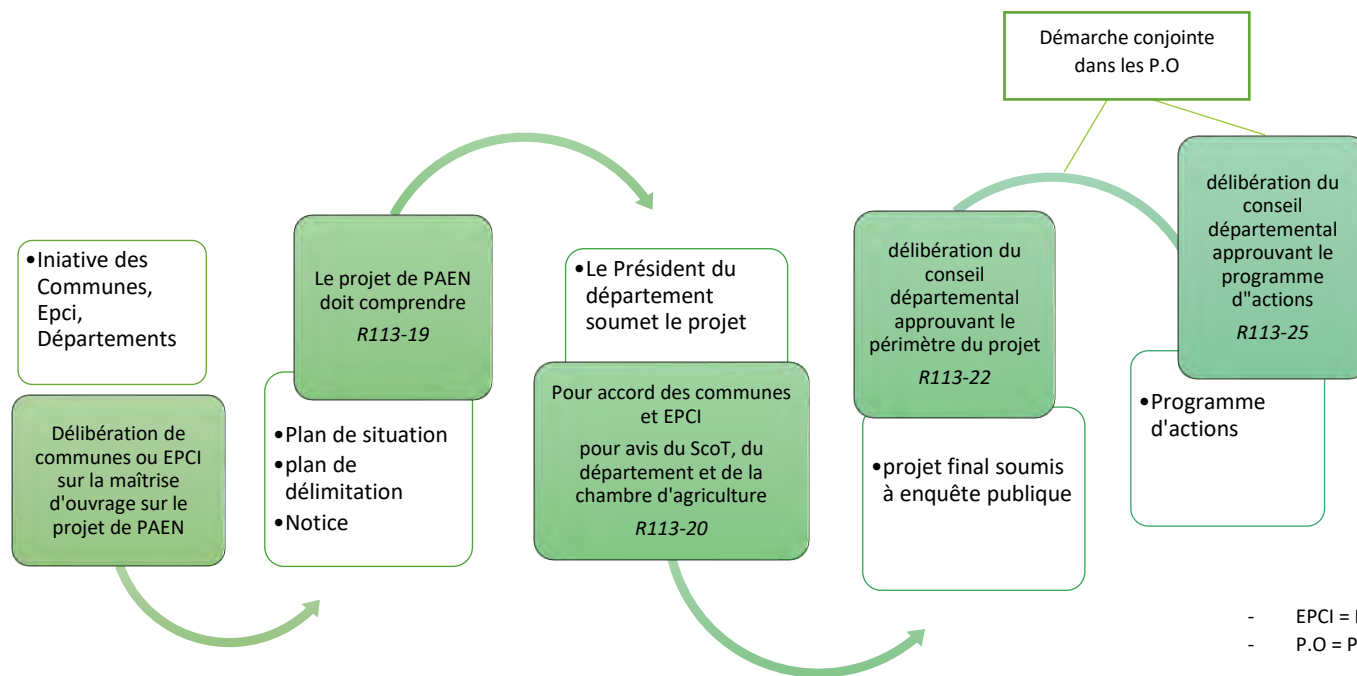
Démarche conjointe dans les P.O

•Iniative des Communes, Epci, Départements

Délibération de communes ou EPCI sur la maîtrise d'ouvrage sur le projet de PAEN

Le projet de PAEN doit comprendre

*R113-19*

•Plan de situation
•plan de délimitation
•Notice

•Le Président du département soumet le projet

Pour accord des communes et EPCI

pour avis du ScoT, du département et de la chambre d'agriculture

*R113-20*

délibération du conseil départemental approuvant le périmètre du projet

*R113-22*

•projet final soumis à enquête publique

délibération du conseil départemental approuvant le programme d''actions

*R113-25*

•Programme d'actions

- EPCI = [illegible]
- P.O = P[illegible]